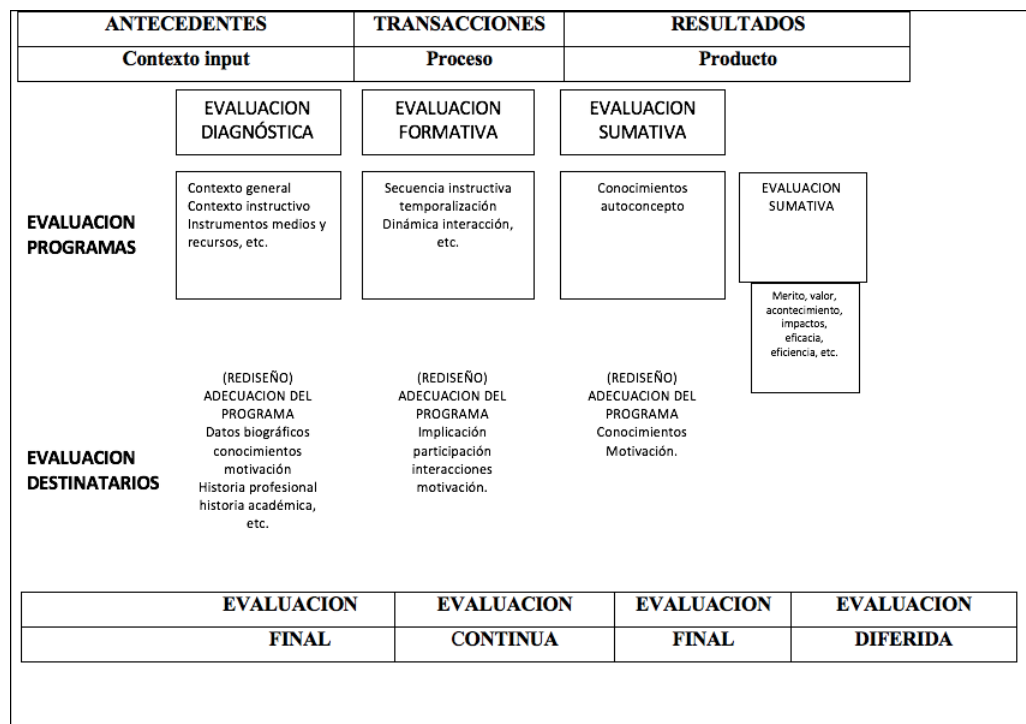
| ANTECEDENTES | TRANSACCIONES | RESULTADOS |
|---|---|---|
| Contexto input | Proceso | Producto |

EVALUACION DIAGNÓSTICA

EVALUACION FORMATIVA

EVALUACION SUMATIVA

EVALUACION PROGRAMAS

Contexto general
Contexto instructivo
Instrumentos medios y recursos, etc.

Secuencia instructiva
temporalización
Dinámica interacción, etc.

Conocimientos
autoconcepto

EVALUACION SUMATIVA

Merito, valor, acontecimiento, impactos, eficacia, eficiencia, etc.

EVALUACION DESTINATARIOS

(REDISEÑO)
ADECUACION DEL PROGRAMA
Datos biográficos
conocimientos
motivación
Historia profesional
historia académica, etc.

(REDISEÑO)
ADECUACION DEL PROGRAMA
Implicación
participación
interacciones
motivación.

(REDISEÑO)
ADECUACION DEL PROGRAMA
Conocimientos
Motivación.

| EVALUACION | EVALUACION | EVALUACION | EVALUACION |
|---|---|---|---|
| FINAL | CONTINUA | FINAL | DIFERIDA |